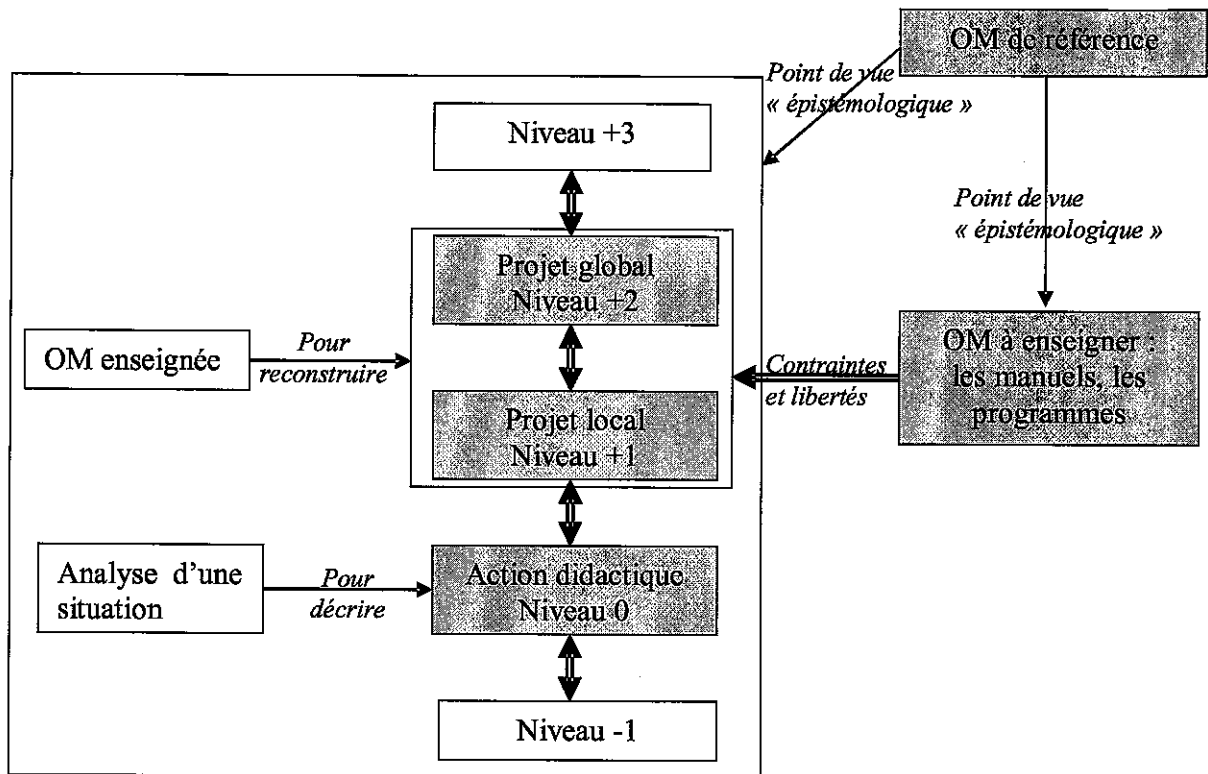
OM de référence

Point de vue « épistémologique »

Niveau +3

Point de vue « épistémologique »

Projet global Niveau +2

OM enseignée

Pour reconstruire

Contraintes et libertés

OM à enseigner : les manuels, les programmes

Projet local Niveau +1

Analyse d'une situation

Pour décrire

Action didactique Niveau 0

Niveau -1